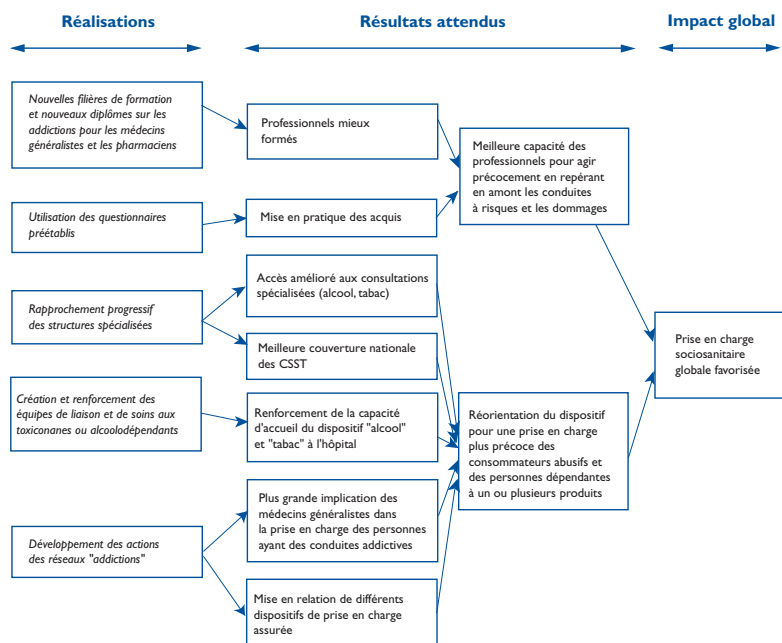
Réalisations

Résultats attendus

Impact global

Nouvelles filières de formation et nouveaux diplômes sur les addictions pour les médecins généralistes et les pharmaciens

Utilisation des questionnaires préétablis

Rapprochement progressif des structures spécialisées

Création et renforcement des équipes de liaison et de soins aux toxiconanes ou alcoolodépendants

Développement des actions des réseaux "addictions"

Professionnels mieux formés

Mise en pratique des acquis

Accès amélioré aux consultations spécialisées (alcool, tabac)

Meilleure couverture nationale des CSST

Renforcement de la capacité d'accueil du dispositif "alcool" et "tabac" à l'hôpital

Plus grande implication des médecins généralistes dans la prise en charge des personnes ayant des conduites addictives

Mise en relation de différents dispositifs de prise en charge assurée

Meilleure capacité des professionnels pour agir précocement en repérant en amont les conduites à risques et les dommages

Réorientation du dispositif pour une prise en charge plus précoce des consommateurs abusifs et des personnes dépendantes à un ou plusieurs produits

Prise en charge sociosanitaire globale favorisée